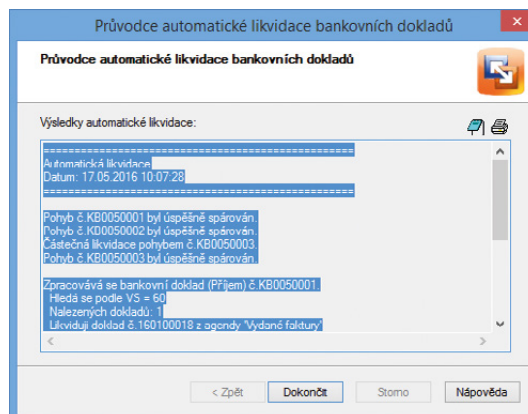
Průvodce automatické likvidace bankovních dokladů

Průvodce automatické likvidace bankovních dokladů

Výsledky automatické likvidace:

==========================================
Automatická likvidace
Datum: 17.05.2016 10:07:28
==========================================

Pohyb č.KB0050001 byl úspěšně spárován.
Pohyb č.KB0050002 byl úspěšně spárován.
Částečná likvidace pohybem č.KB0050003.
Pohyb č.KB0050003 byl úspěšně spárován.

Zpracovává se bankovní doklad (Příjem) č.KB0050001.
Hledá se podle VS = 60
Nalezených dokladů: 1
Likviduji doklad č.160100018 z agendy 'Vydané faktury'

< Zpět
Dokončit
Storno
Nápověda